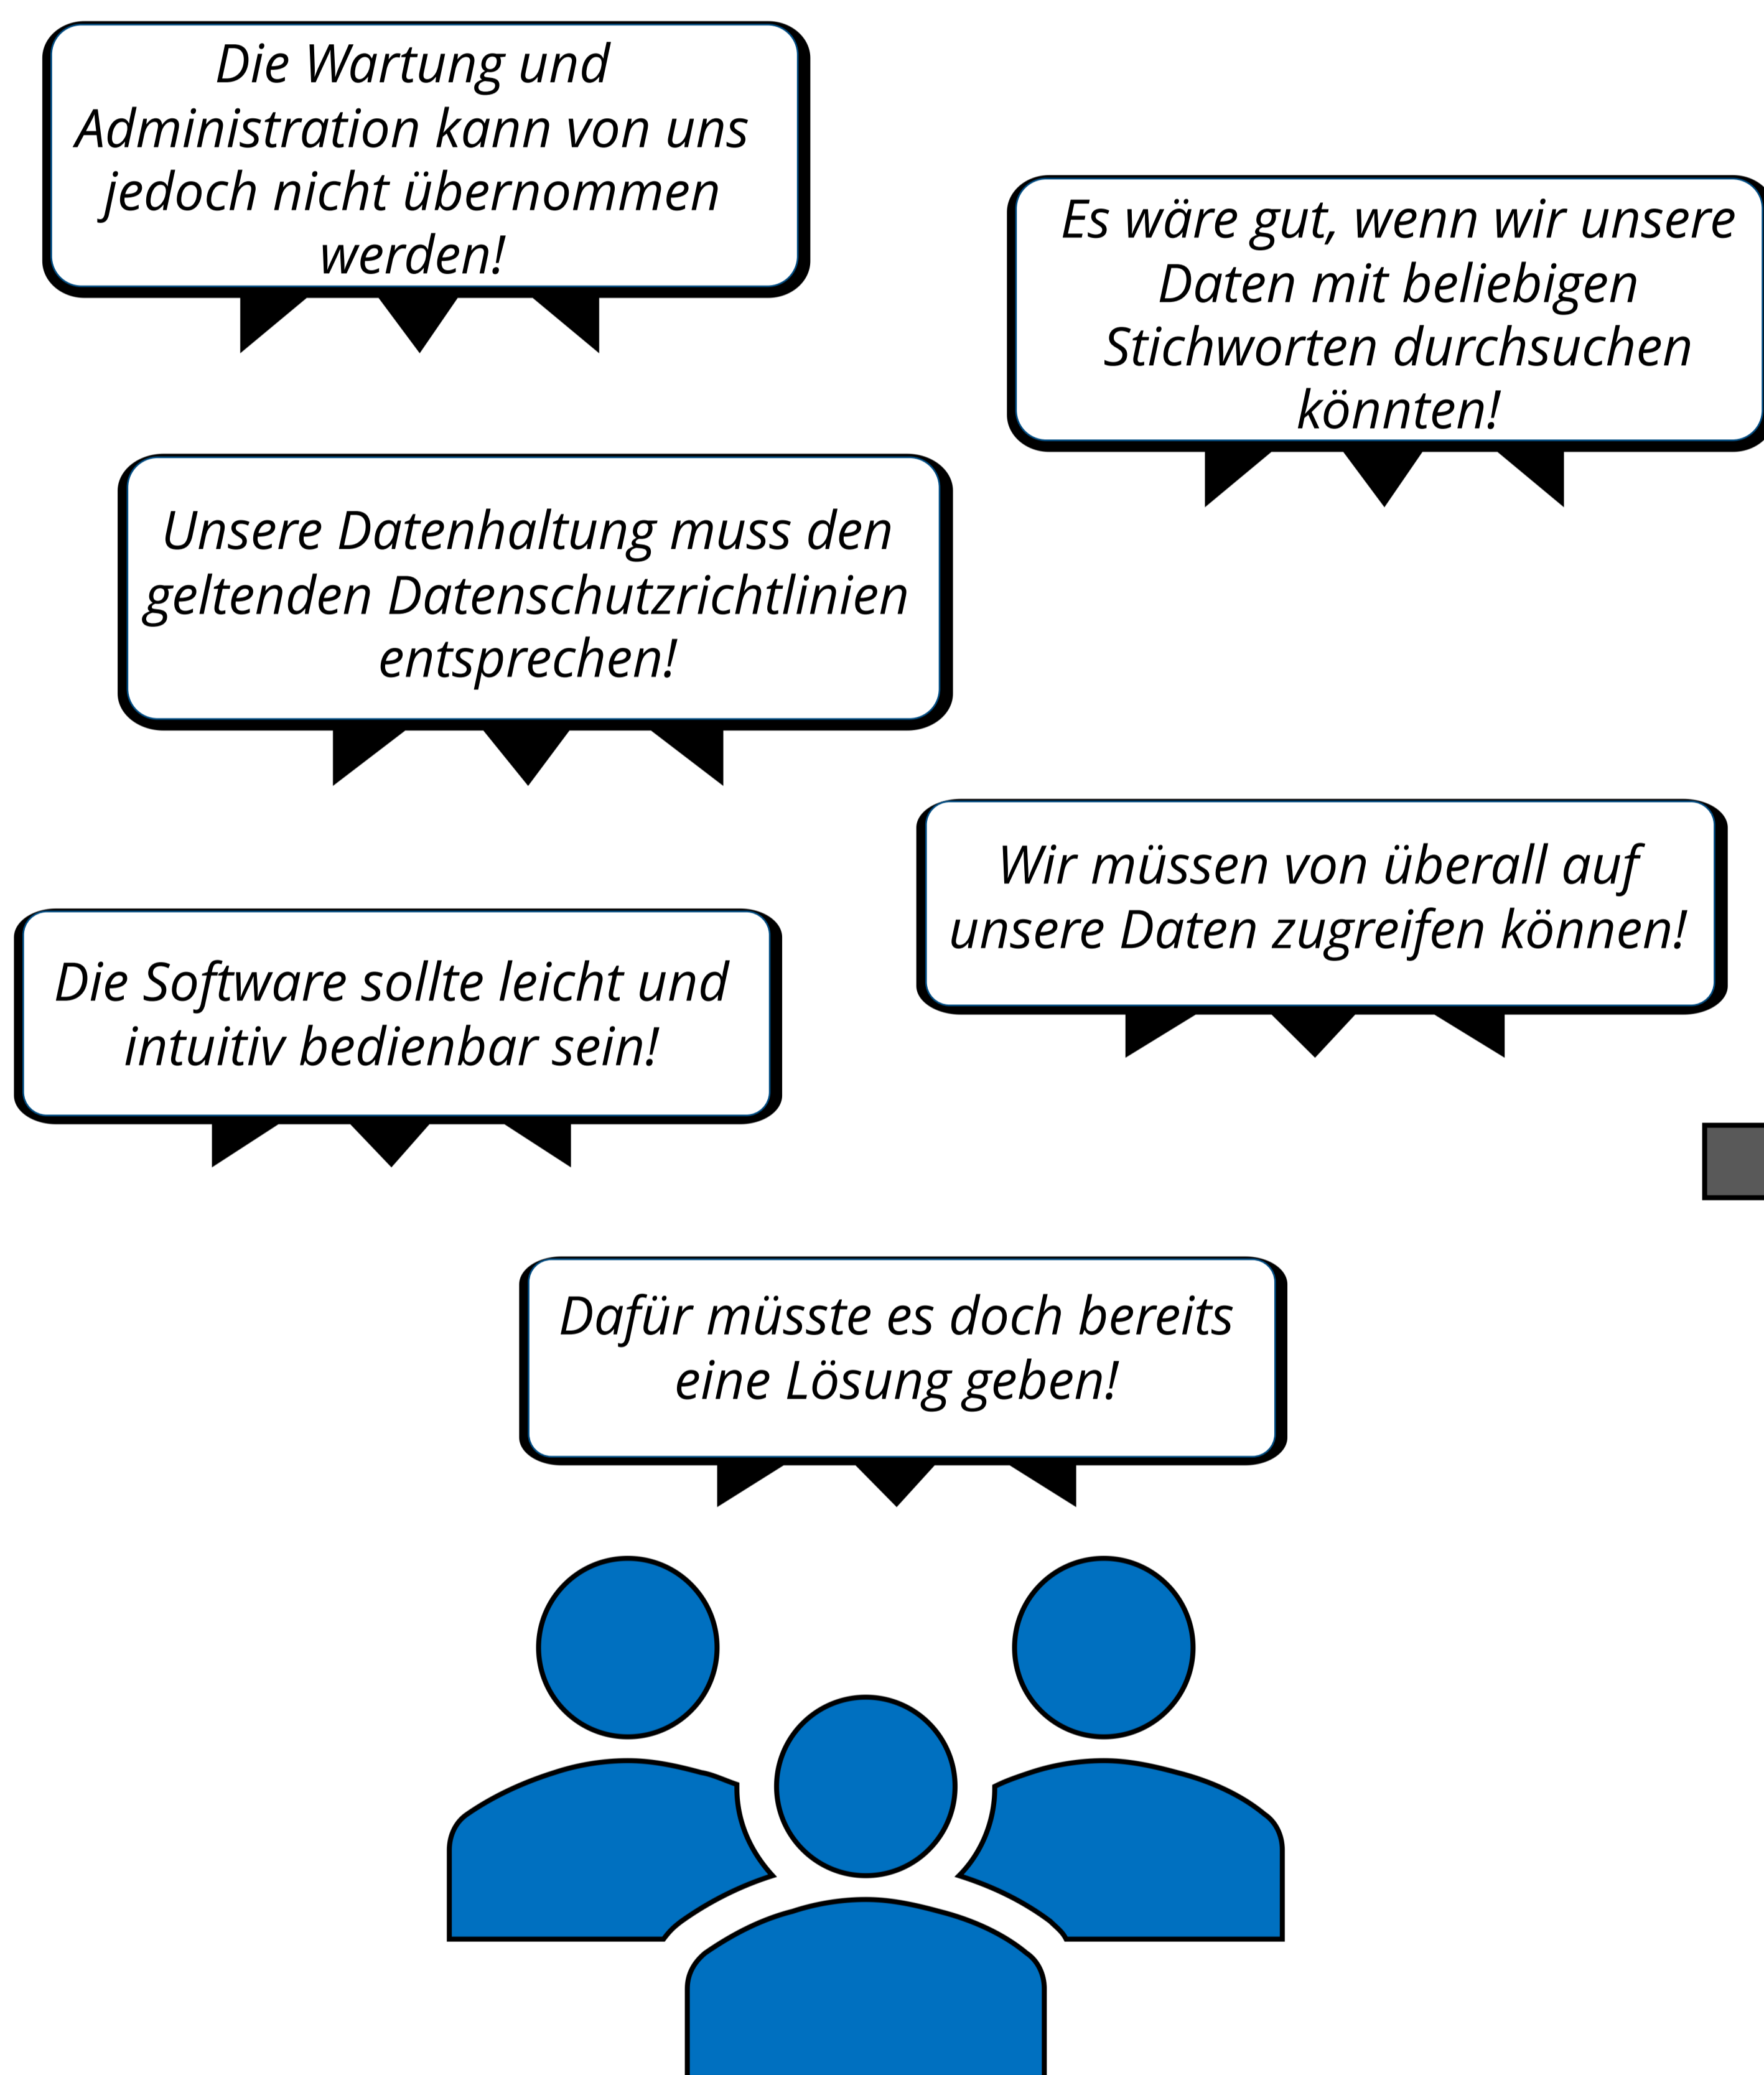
Die Wartung und Administration kann von uns jedoch nicht übernommen werden!

Es wäre gut, wenn wir unsere Daten mit beliebigen Stichworten durchsuchen könnten!

Unsere Datenhaltung muss den geltenden Datenschutzrichtlinien entsprechen!

Wir müssen von überall auf unsere Daten zugreifen können!

Die Software sollte leicht und intuitiv bedienbar sein!

Dafür müsste es doch bereits eine Lösung geben!